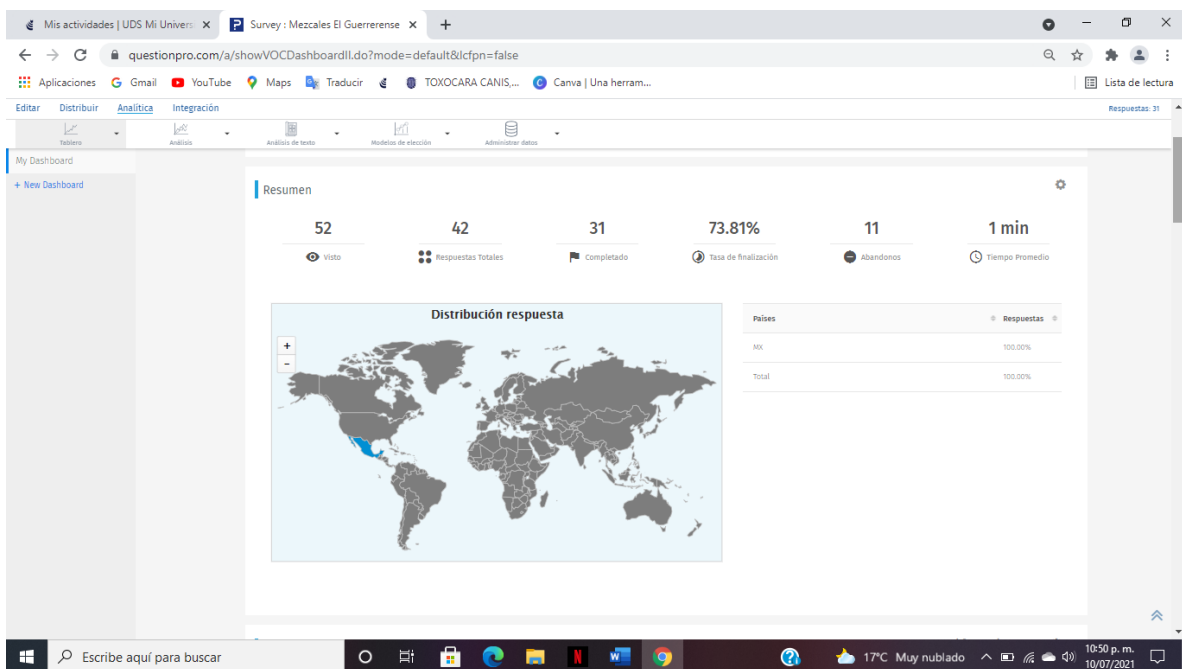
Mis actividades | UDS Mi Univers ×
Survey : Mezcales El Guerrerense ×
+

questionpro.com/a/showVOCDashboardII.do?mode=default&lcfpn=false

Aplicaciones  Gmail  YouTube  Maps  Traducir  TOXOCARA CANIS,...  Canva | Una herram...
Lista de lectura

Editar  Distribuir  Analítica  Integración
Respuestas: 31

Tablero  Análisis  Análisis de texto  Modelos de elección  Administrar datos

My Dashboard
+ New Dashboard

Resumen

| 52 | 42 | 31 | 73.81% | 11 | 1 min |
|---|---|---|---|---|---|
| Visto | Respuestas Totales | Completado | Tasa de finalización | Abandonos | Tiempo Promedio |

Distribución respuesta
+
-

| Países | Respuestas |
|---|---|
| MX | 100.00% |
| Total | 100.00% |

Escribe aquí para buscar
17°C Muy nublado
10:50 p. m.
10/07/2021